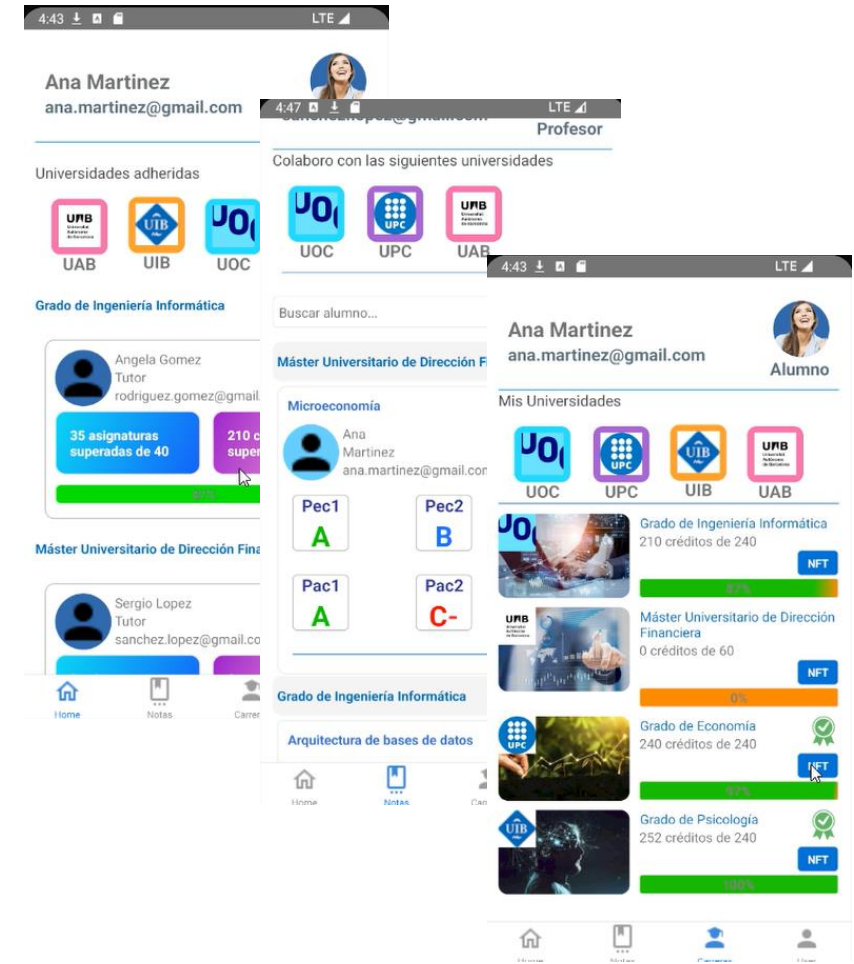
4:43 LTE

Ana Martinez
ana.martinez@gmail.com

Universidades adheridas

UAB UIB UOC

Grado de Ingeniería Informática

Angela Gomez
Tutor
rodriguez.gomez@gmail.

35 asignaturas superadas de 40

210 c super

87%

Máster Universitario de Dirección Fina

Sergio Lopez
Tutor
sanchez.lopez@gmail.co

Home Notas Carre

4:47 LTE

sanchezlopez@gmail.com
Profesor

Colaboro con las siguientes universidades

UOC UPC UAB

Buscar alumno...

Máster Universitario de Dirección Fi

Microeconomía

Ana
Martinez
ana.martinez@gmail.com

Pec1
A

Pec2
B

Pac1
A

Pac2
C-

Grado de Ingeniería Informática

Arquitectura de bases de datos

Home Notas Ca

4:43 LTE

Ana Martinez
ana.martinez@gmail.com
Alumno

Mis Universidades

UOC UPC UIB UAB

Grado de Ingeniería Informática
210 créditos de 240
NFT
87%

Máster Universitario de Dirección Financiera
0 créditos de 60
NFT
0%

Grado de Economía
240 créditos de 240
NFT
97%

Grado de Psicología
252 créditos de 240
NFT
100%

Home Notas Carreras User